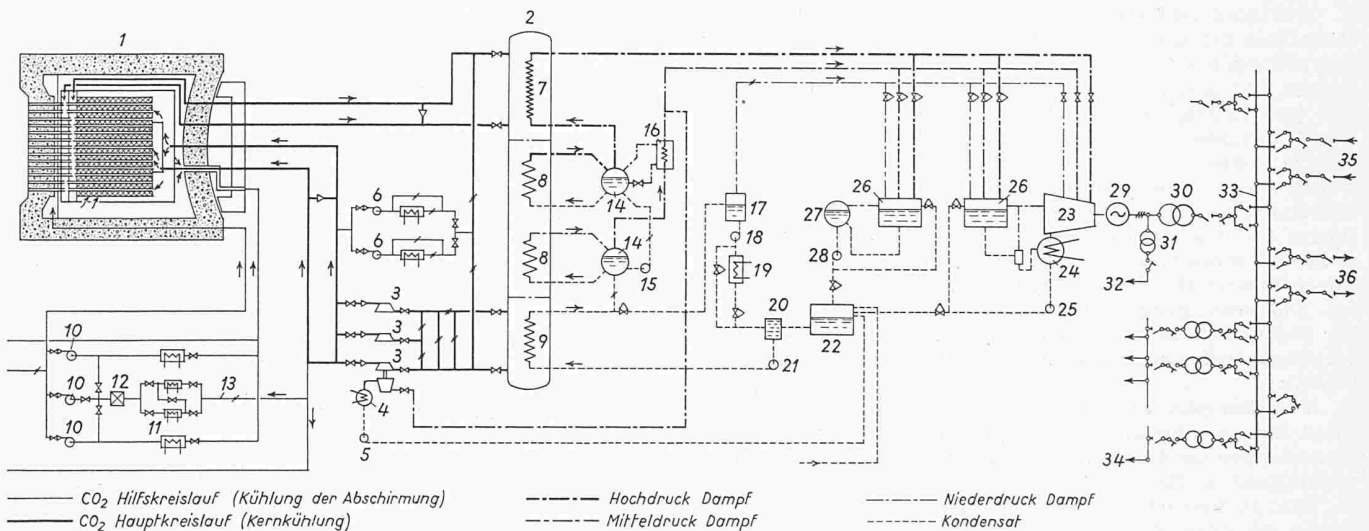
1
2
7
16
8
14
6
6
17
18
19
14
15
8
26
27
26
23
29
30
33
35
28
24
31
32
36
3
3
3
9
20
22
25
21
10
10
12
13
11
10
4
5
34

$CO_2$ Hilfskreislauf (Kühlung der Abschirmung)
$CO_2$ Hauptkreislauf (Kernkühlung)
Hochdruck Dampf
Mitteldruck Dampf
Niederdruck Dampf
Kondensat